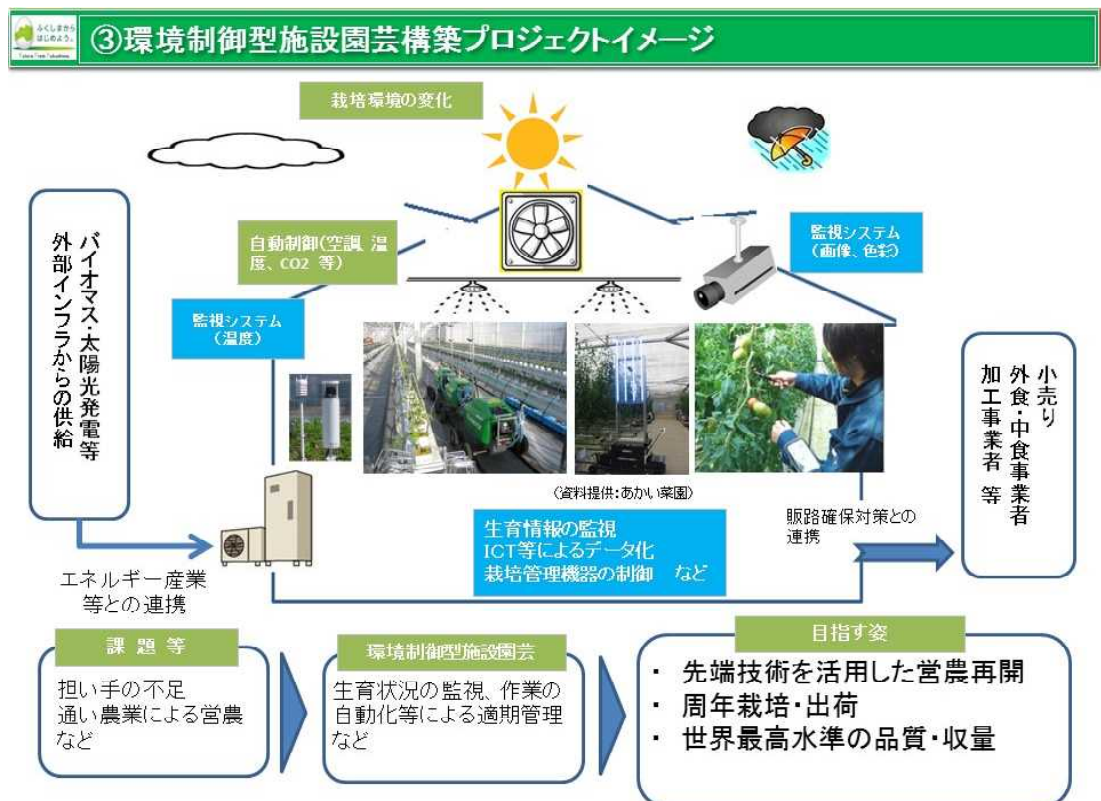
ふくしまから はじめよう。

③環境制御型施設園芸構築プロジェクトイメージ

栽培環境の変化

自動制御(空調 温度、CO2 等)

監視システム(画像、色彩)

監視システム(温度)

バイオマス・太陽光発電等 外部インフラからの供給

(資料提供:あかい菜園)

生育情報の監視
ICT等によるデータ化
栽培管理機器の制御 など

販路確保対策との連携

小売り 外食・中食事業者 加工事業者 等

エネルギー産業等との連携

課題等

担い手の不足
通い農業による営農
など

環境制御型施設園芸

生育状況の監視、作業の自動化等による適期管理
など

目指す姿

・ 先端技術を活用した営農再開
・ 周年栽培・出荷
・ 世界最高水準の品質・収量